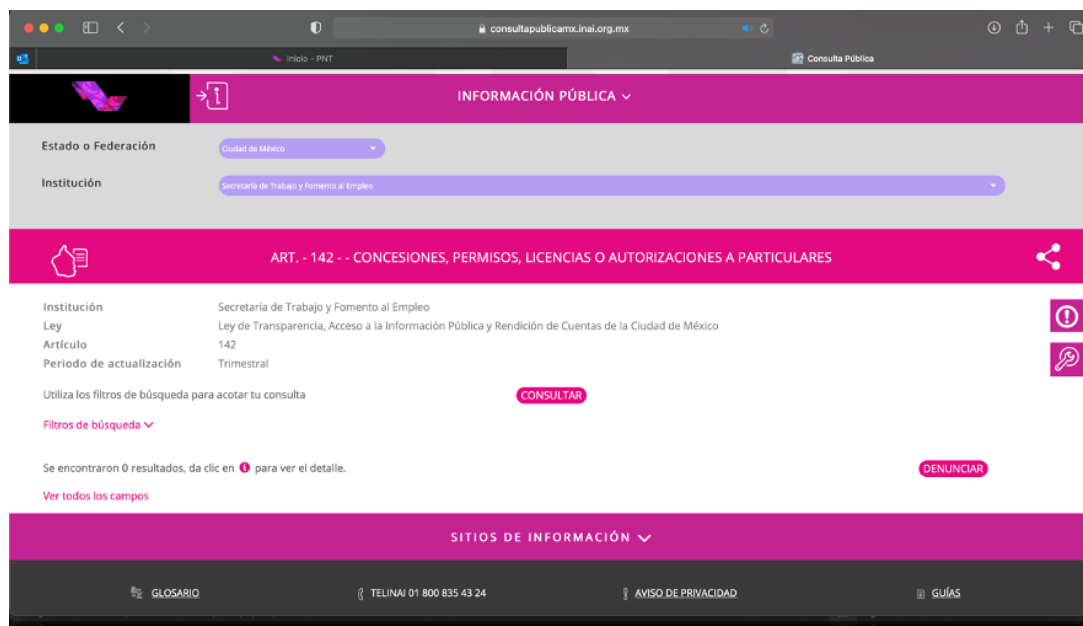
consultapublicamx.inai.org.mx

Inicio - PNT

Consulta Pública

INFORMACIÓN PÚBLICA

Estado o Federación

Ciudad de México

Institución

Secretaría de Trabajo y Fomento al Empleo

ART. - 142 - - CONCESIONES, PERMISOS, LICENCIAS O AUTORIZACIONES A PARTICULARES

Institución Secretaría de Trabajo y Fomento al Empleo
Ley Ley de Transparencia, Acceso a la Información Pública y Rendición de Cuentas de la Ciudad de México
Artículo 142
Periodo de actualización Trimestral

Utiliza los filtros de búsqueda para acotar tu consulta

CONSULTAR

Filtros de búsqueda

Se encontraron 0 resultados, da clic en para ver el detalle.

DENUNCIAR

Ver todos los campos

SITIOS DE INFORMACIÓN

GLOSARIO

TELINAI 01 800 835 43 24

AVISO DE PRIVACIDAD

GUÍAS